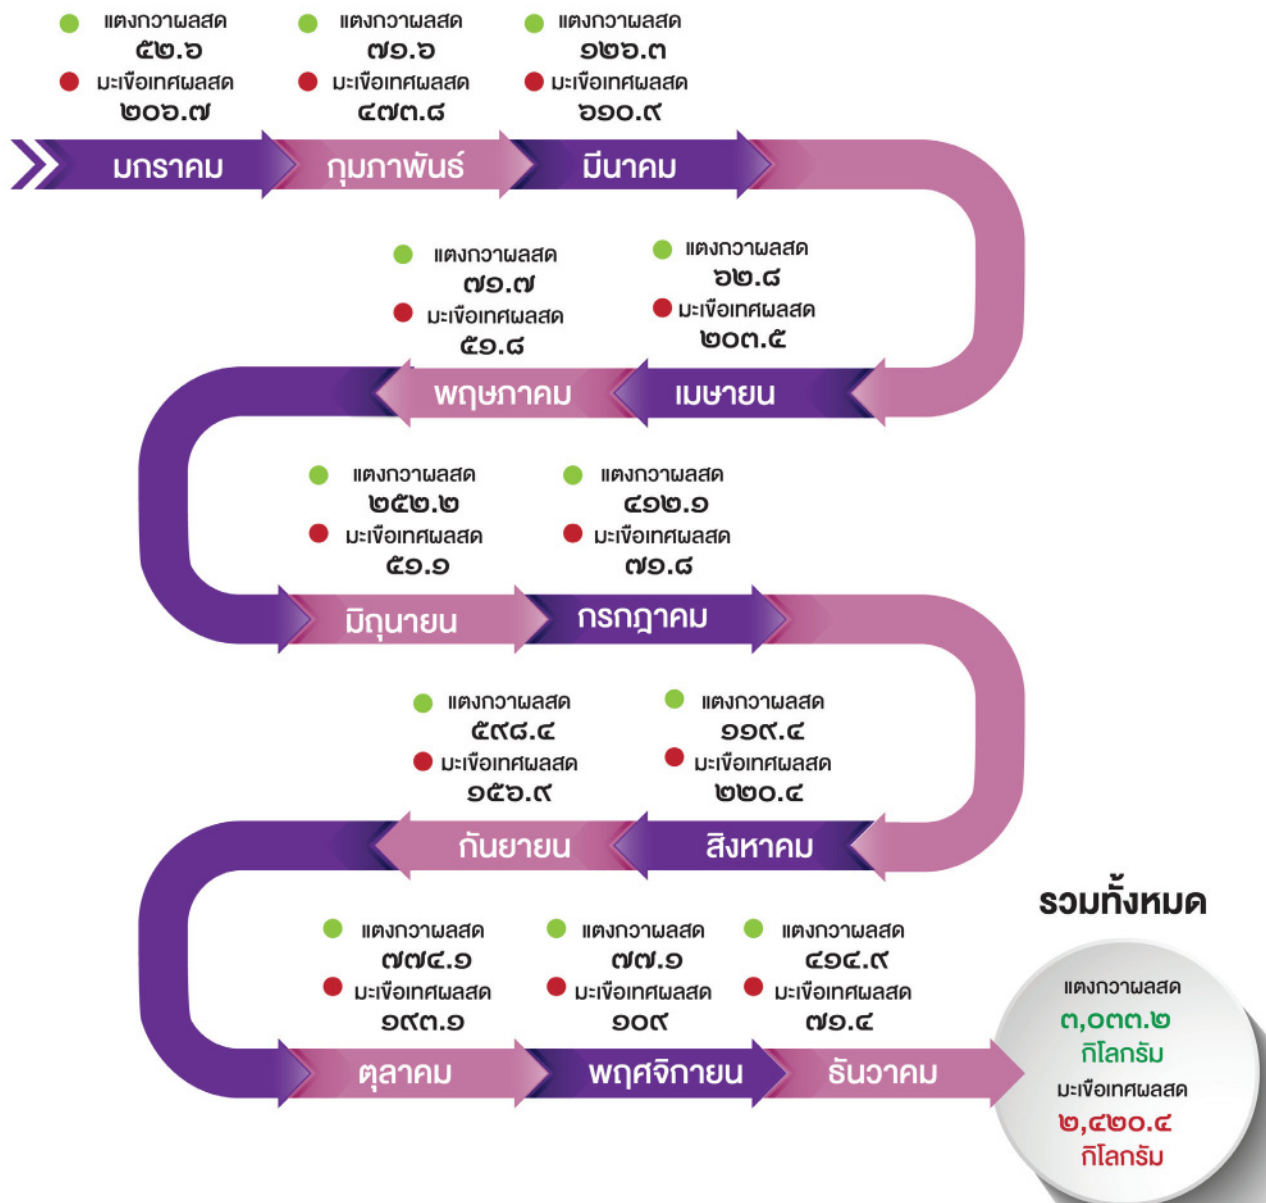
แตงกวาผลสด
๕๒.๖
มะเขือเทศผลสด
๒๐๖.๗

แตงกวาผลสด
๗๑.๖
มะเขือเทศผลสด
๔๗๓.๘

แตงกวาผลสด
๑๒๖.๓
มะเขือเทศผลสด
๖๑๐.๙

มกราคม
กุมภาพันธ์
มีนาคม

แตงกวาผลสด
๗๑.๗
มะเขือเทศผลสด
๕๑.๘

แตงกวาผลสด
๖๒.๘
มะเขือเทศผลสด
๒๐๓.๕

พฤษภาคม
เมษายน

แตงกวาผลสด
๒๕๒.๒
มะเขือเทศผลสด
๕๑.๑

แตงกวาผลสด
๔๑๒.๑
มะเขือเทศผลสด
๗๑.๘

มิถุนายน
กรกฎาคม

แตงกวาผลสด
๕๙๘.๔
มะเขือเทศผลสด
๑๕๖.๙

แตงกวาผลสด
๑๑๙.๔
มะเขือเทศผลสด
๒๒๐.๔

กันยายน
สิงหาคม

แตงกวาผลสด
๗๗๔.๑
มะเขือเทศผลสด
๑๙๓.๑

แตงกวาผลสด
๗๗.๑
มะเขือเทศผลสด
๑๐๙

แตงกวาผลสด
๔๑๔.๙
มะเขือเทศผลสด
๗๑.๔

ตุลาคม
พฤศจิกายน
ธันวาคม

รวมทั้งหมด
แตงกวาผลสด
๓,๐๓๓.๒
กิโลกรัม
มะเขือเทศผลสด
๒,๔๒๐.๔
กิโลกรัม